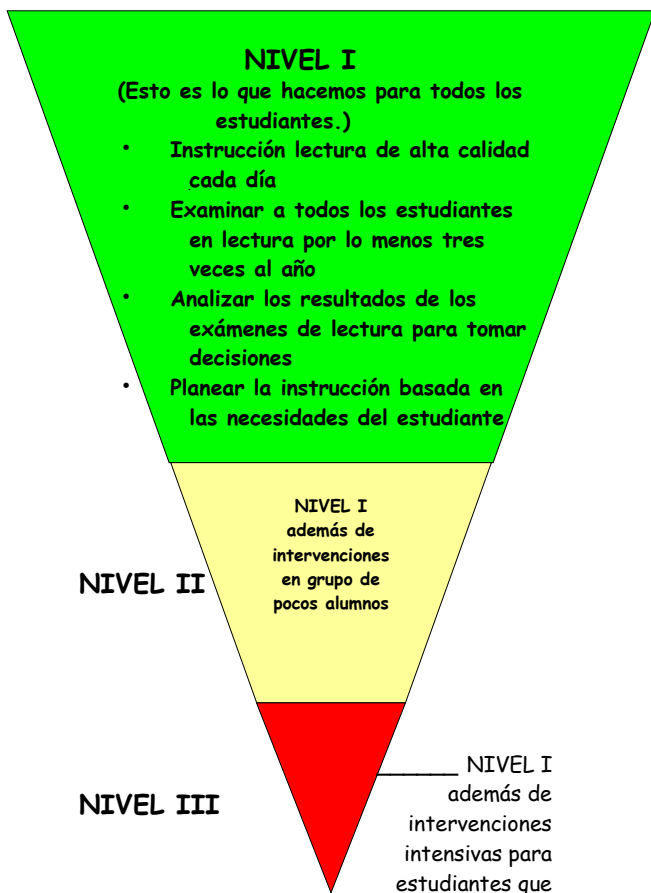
NIVEL I
(Esto es lo que hacemos para todos los estudiantes.)

• Instrucción lectura de alta calidad cada día
• Examinar a todos los estudiantes en lectura por lo menos tres veces al año
• Analizar los resultados de los exámenes de lectura para tomar decisiones
• Planear la instrucción basada en las necesidades del estudiante

NIVEL I además de intervenciones en grupo de pocos alumnos

NIVEL II

NIVEL I además de intervenciones intensivas para estudiantes que

NIVEL III